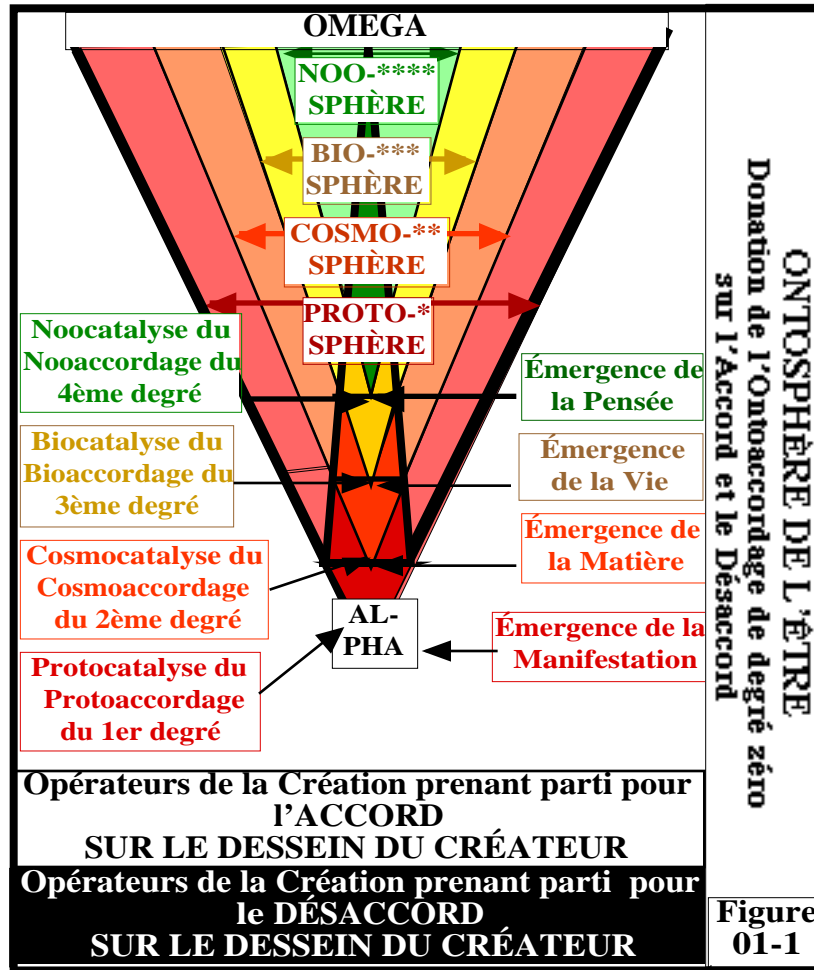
OMEGA

NOO-****
SPHÈRE

BIO-***
SPHÈRE

COSMO-**
SPHÈRE

PROTO-*
SPHÈRE

Noocatalyse du Nooaccordage du 4ème degré

Biocatalyse du Bioaccordage du 3ème degré

Cosmocatalyse du Cosmoaccordage du 2ème degré

Protocatalyse du Protoaccordage du 1er degré

AL-PHA

Émergence de la Pensée

Émergence de la Vie

Émergence de la Matière

Émergence de la Manifestation

ONTOSPHÈRE DE L'ÊTRE
Donation de l'Ontoaccordage de degré zéro sur l'Accord et le Désaccord

Opérateurs de la Création prenant parti pour l'ACCORD
SUR LE DESSEIN DU CRÉATEUR

Opérateurs de la Création prenant parti pour le DÉSACCORD
SUR LE DESSEIN DU CRÉATEUR

Figure 01-1